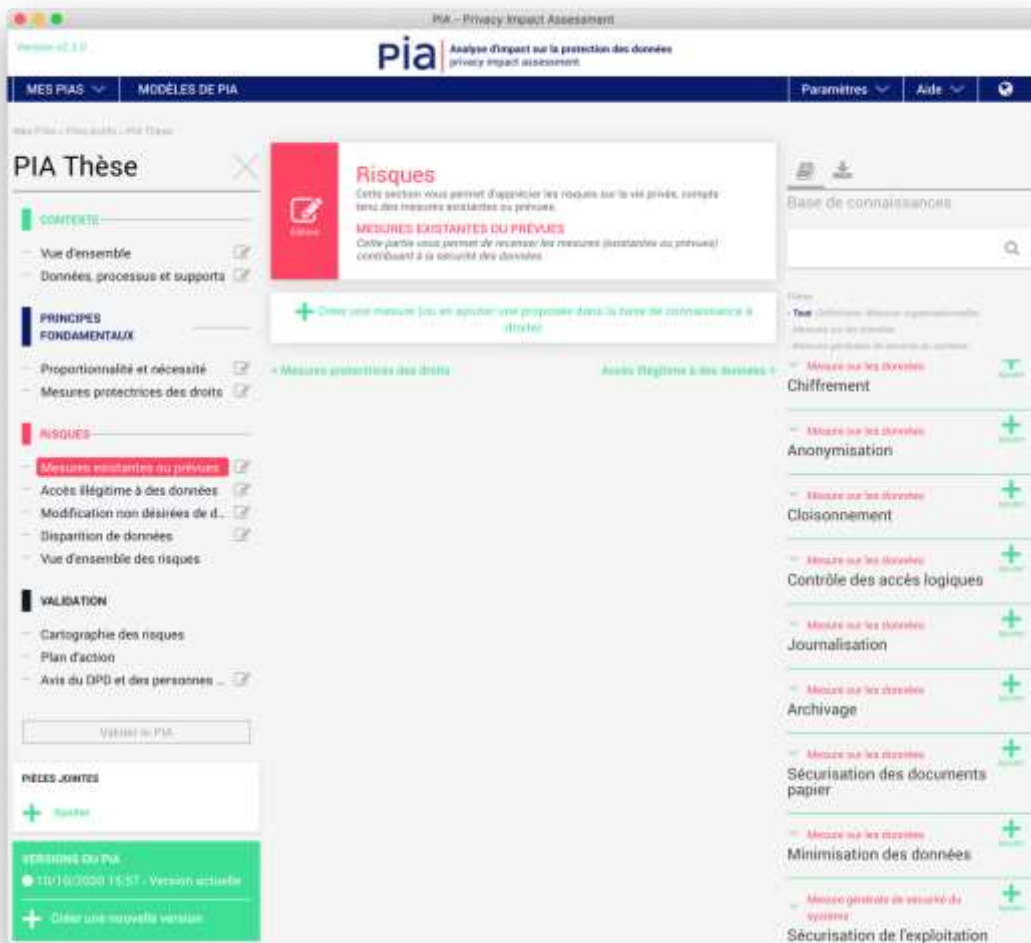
PIA - Privacy Impact Assessment

Version v2.3.0

pia Analyse d'impact sur la protection des données privacy impact assessment

MES PIAS
MODÈLES DE PIA
Paramètres
Aide

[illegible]

PIA Thèse

CONTEXTE
Vue d'ensemble
Données, processus et supports

PRINCIPES FONDAMENTAUX
Proportionnalité et nécessité
Mesures protectrices des droits

RISQUES
Mesures existantes ou prévues
Accès illégitime à des données
Modification non désirées de d...
Disparition de données
Vue d'ensemble des risques

VALIDATION
Cartographie des risques
Plan d'action
Avis du DPD et des personnes ...

Valider le PIA

PIÈCES JOINTES
Ajouter

VERSIONS DU PIA
10/10/2020 15:57 - Version actuelle
Créer une nouvelle version

Éditer

Risques
Cette section vous permet d'apprécier les risques sur la vie privée, compte tenu des mesures existantes ou prévues.

MESURES EXISTANTES OU PRÉVUES
Cette partie vous permet de recenser les mesures (existantes ou prévues) contribuant à la sécurité des données

Créer une mesure (ou en ajouter une proposée dans la base de connaissance à droite)

« Mesures protectrices des droits
Accès illégitime à des données »

Base de connaissances

Filtres
- Tous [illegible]
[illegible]
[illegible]

Mesure sur les données
Chiffrement
Ajouter

Mesure sur les données
Anonymisation
Ajouter

Mesure sur les données
Cloisonnement
Ajouter

Mesure sur les données
Contrôle des accès logiques
Ajouter

Mesure sur les données
Journalisation
Ajouter

Mesure sur les données
Archivage
Ajouter

Mesure sur les données
Sécurisation des documents papier
Ajouter

Mesure sur les données
Minimisation des données
Ajouter

Mesure générale de sécurité du système
Sécurisation de l'exploitation
Ajouter